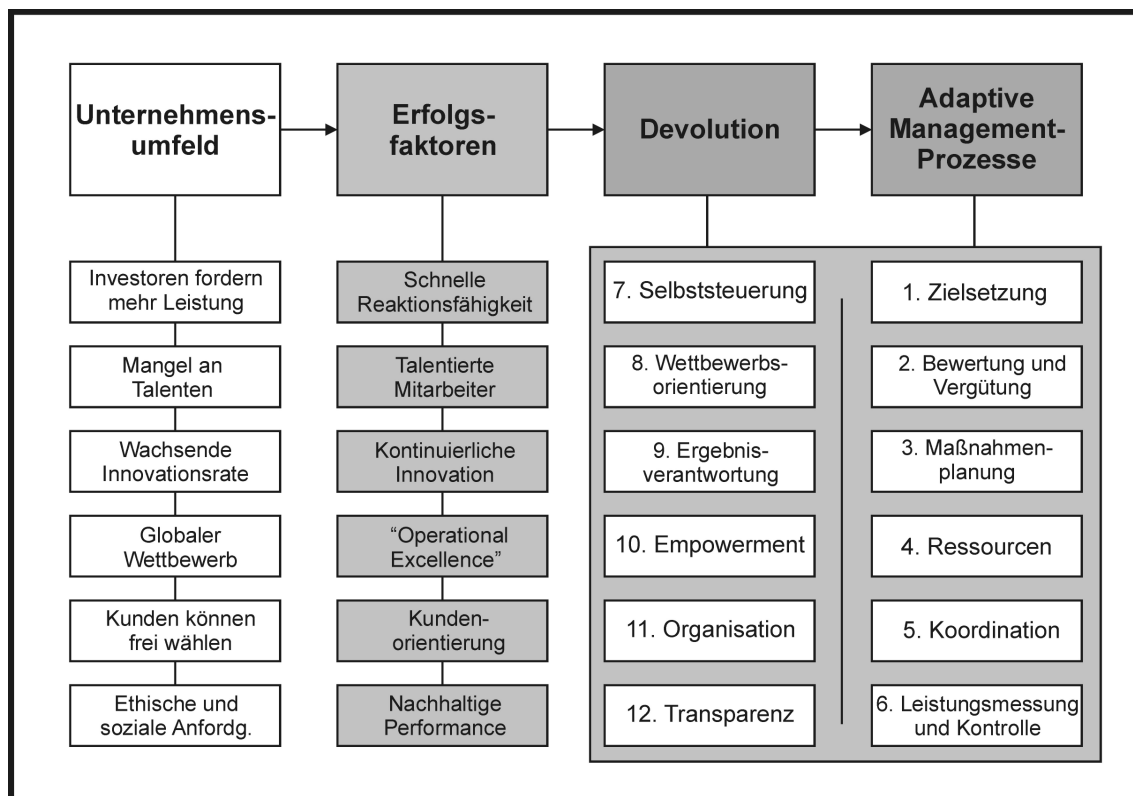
Unternehmensumfeld

Erfolgsfaktoren

Devolution

Adaptive Management-Prozesse

Investoren fordern mehr Leistung

Mangel an Talenten

Wachsende Innovationsrate

Globaler Wettbewerb

Kunden können frei wählen

Ethische und soziale Anfordg.

Schnelle Reaktionsfähigkeit

Talentierte Mitarbeiter

Kontinuierliche Innovation

"Operational Excellence"

Kundenorientierung

Nachhaltige Performance

7. Selbststeuerung

8. Wettbewerbsorientierung

9. Ergebnisverantwortung

10. Empowerment

11. Organisation

12. Transparenz

1. Zielsetzung

2. Bewertung und Vergütung

3. Maßnahmenplanung

4. Ressourcen

5. Koordination

6. Leistungsmessung und Kontrolle